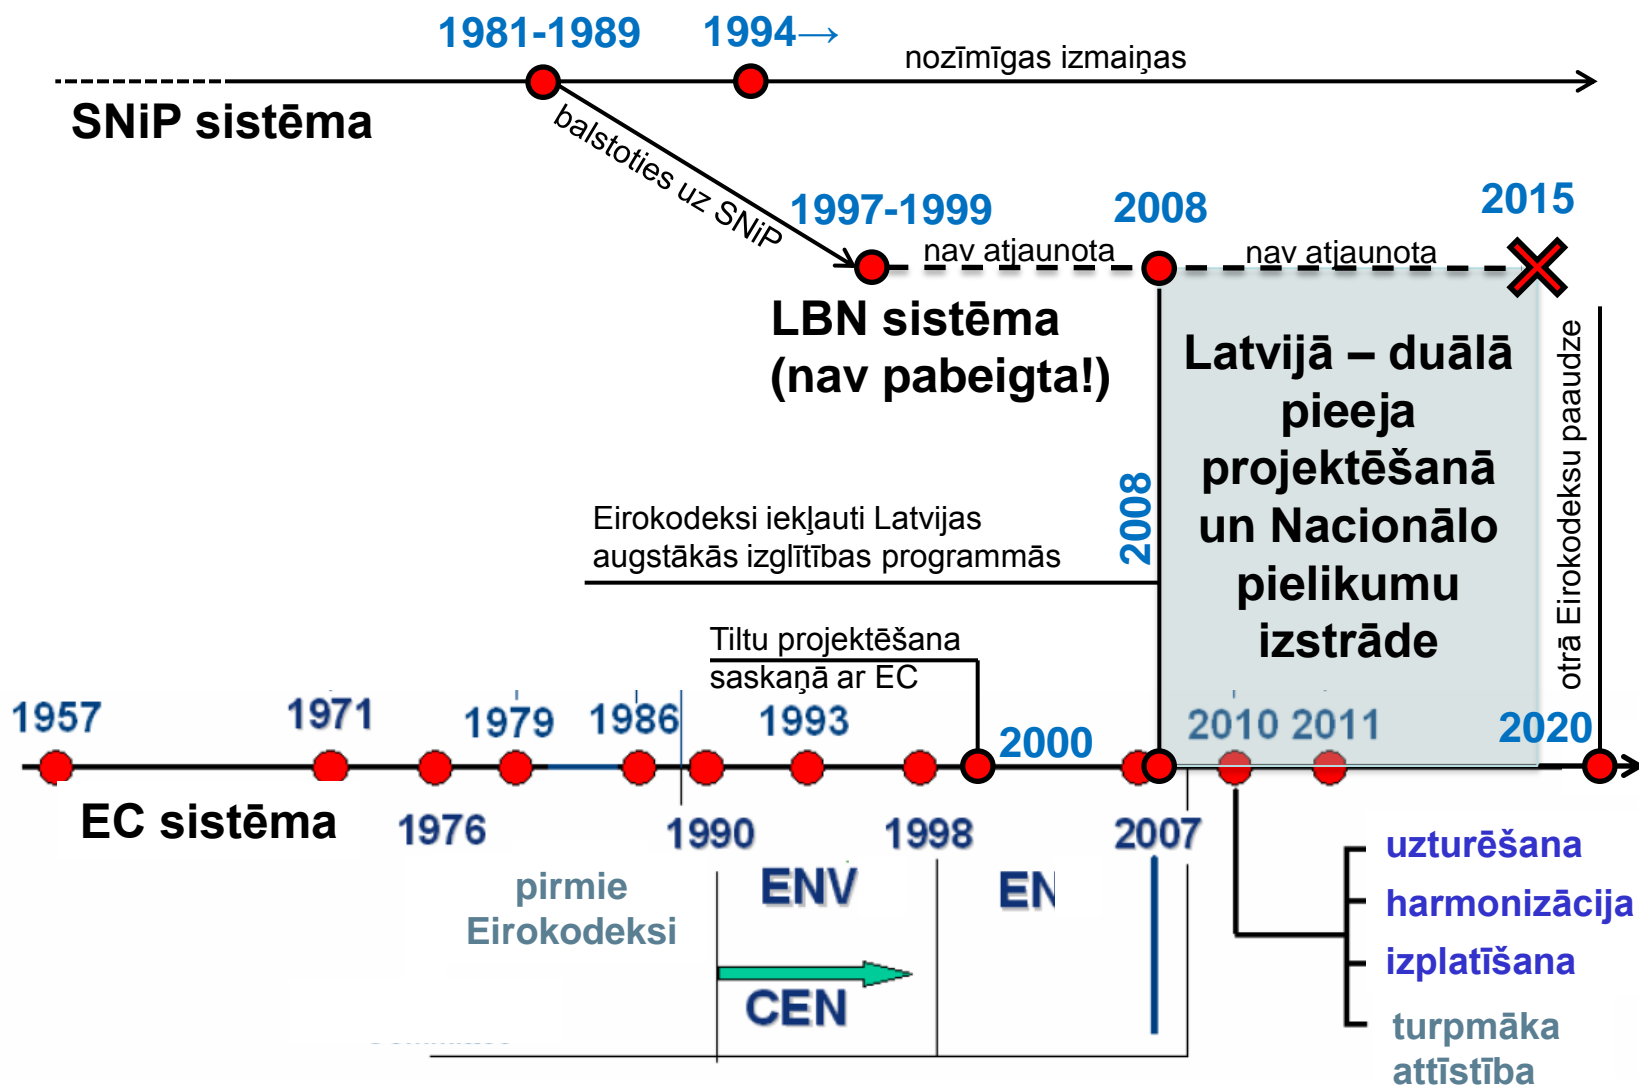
1981-1989 1994→

nozīmīgas izmaiņas

SNiP sistēma

balstoties uz SNiP

1997-1999 2008 2015

nav atjaunota nav atjaunota

LBN sistēma (nav pabeigta!)

Latvijā – duālā pieeja projektēšanā un Nacionālo pielikumu izstrāde

otrā Eirokodeksu paaudze

2008

Eirokodeksi iekļauti Latvijas augstākās izglītības programmās

Tiltu projektēšana saskaņā ar EC

1957 1971 1979 1986 1993 2000 2010 2011 2020

EC sistēma

1976 1990 1998 2007

pirmie Eirokodeksi

ENV EN

CEN

uzturēšana

harmonizācija

izplatīšana

turpmāka attīstība